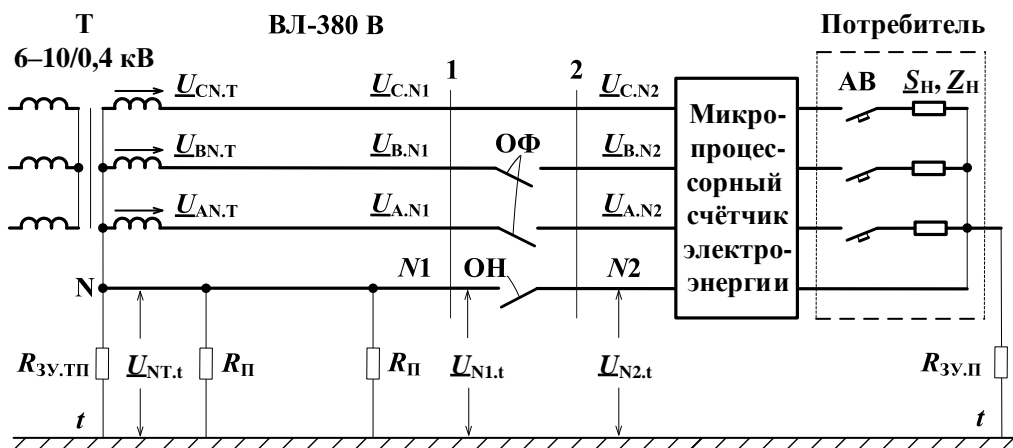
Т

6–10/0,4 кВ

ВЛ-380 В

Потребитель

$\underline{U}_{CN.T}$

$\underline{U}_{BN.T}$

$\underline{U}_{AN.T}$

$\underline{U}_{C.N1}$

$\underline{U}_{B.N1}$

$\underline{U}_{A.N1}$

1

2

ОФ

$\underline{U}_{C.N2}$

$\underline{U}_{B.N2}$

$\underline{U}_{A.N2}$

Микропроцессорный счётчик электроэнергии

АВ

$\underline{S}_{Н}$, $\underline{Z}_{Н}$

N

$N1$

ОН

$N2$

$R_{ЗУ.ТП}$

$\underline{U}_{NT.t}$

$R_{П}$

$R_{П}$

$\underline{U}_{N1.t}$

$\underline{U}_{N2.t}$

$R_{ЗУ.П}$

$t$

$t$